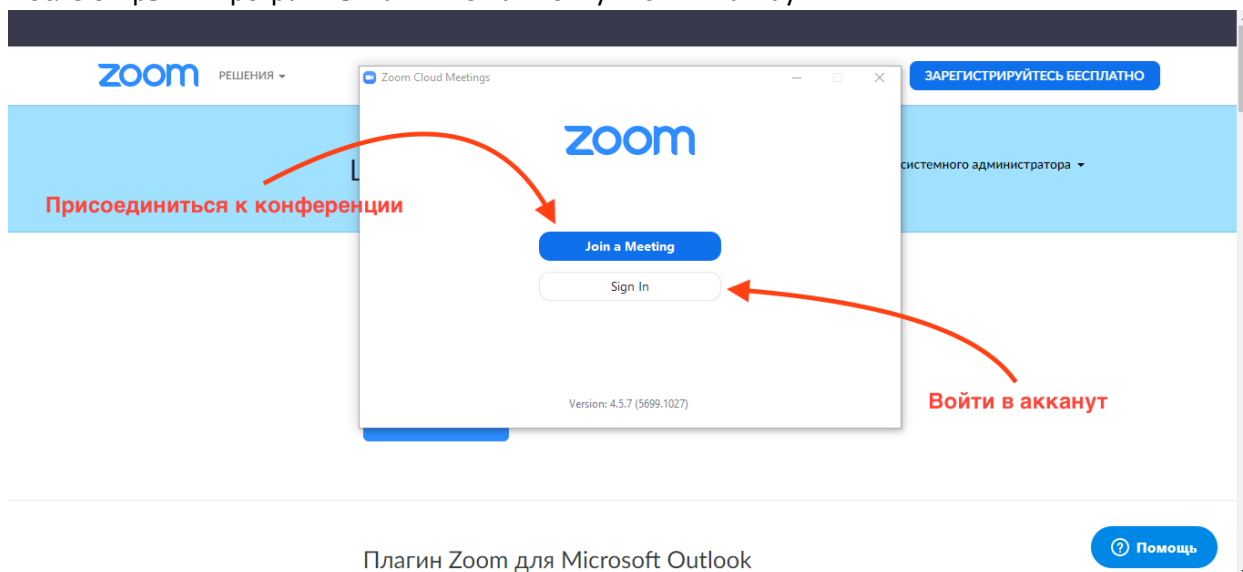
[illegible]

zoom РЕШЕНИЯ

Zoom Cloud Meetings

ЗАРЕГИСТРИРУЙТЕСЬ БЕСПЛАТНО

zoom

L

системного администратора

Присоединиться к конференции

Join a Meeting

Sign In

Version: 4.5.7 (5699.1027)

Войти в аккаунт

Плагин Zoom для Microsoft Outlook

Помощь